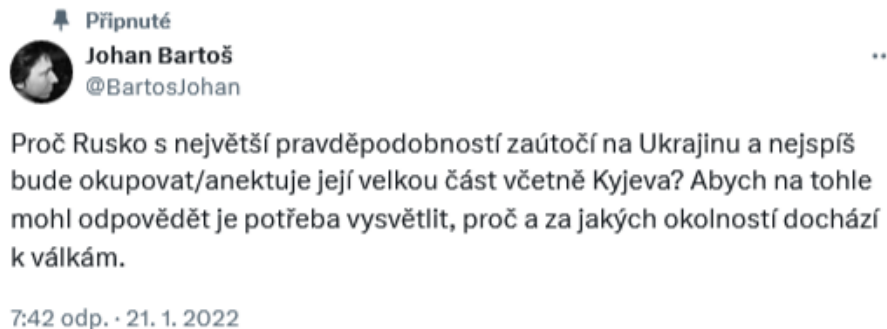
Připnuté

Johan Bartoš
@BartosJohan

Proč Rusko s největší pravděpodobností zaútočí na Ukrajinu a nejspíš bude okupovat/anektuje její velkou část včetně Kyjeva? Abych na tohle mohl odpovědět je potřeba vysvětlit, proč a za jakých okolností dochází k válkám.

7:42 odp. · 21. 1. 2022